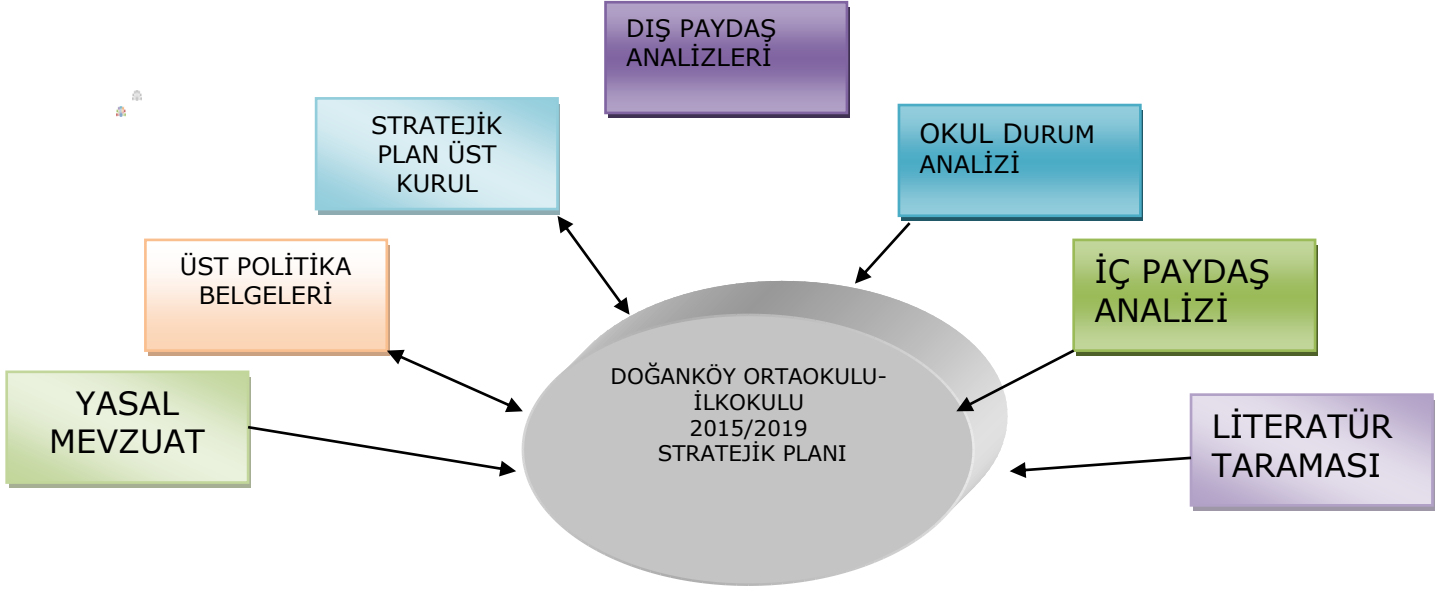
DIŞ PAYDAŞ ANALİZLERİ

STRATEJİK PLAN ÜST KURUL

OKUL DURUM ANALİZİ

ÜST POLİTİKA BELGELERİ

İÇ PAYDAŞ ANALİZİ

YASAL MEVZUAT

DOĞANKÖY ORTAOKULU-İLKOKULU 2015/2019 STRATEJİK PLANI

LİTERATÜR TARAMASI